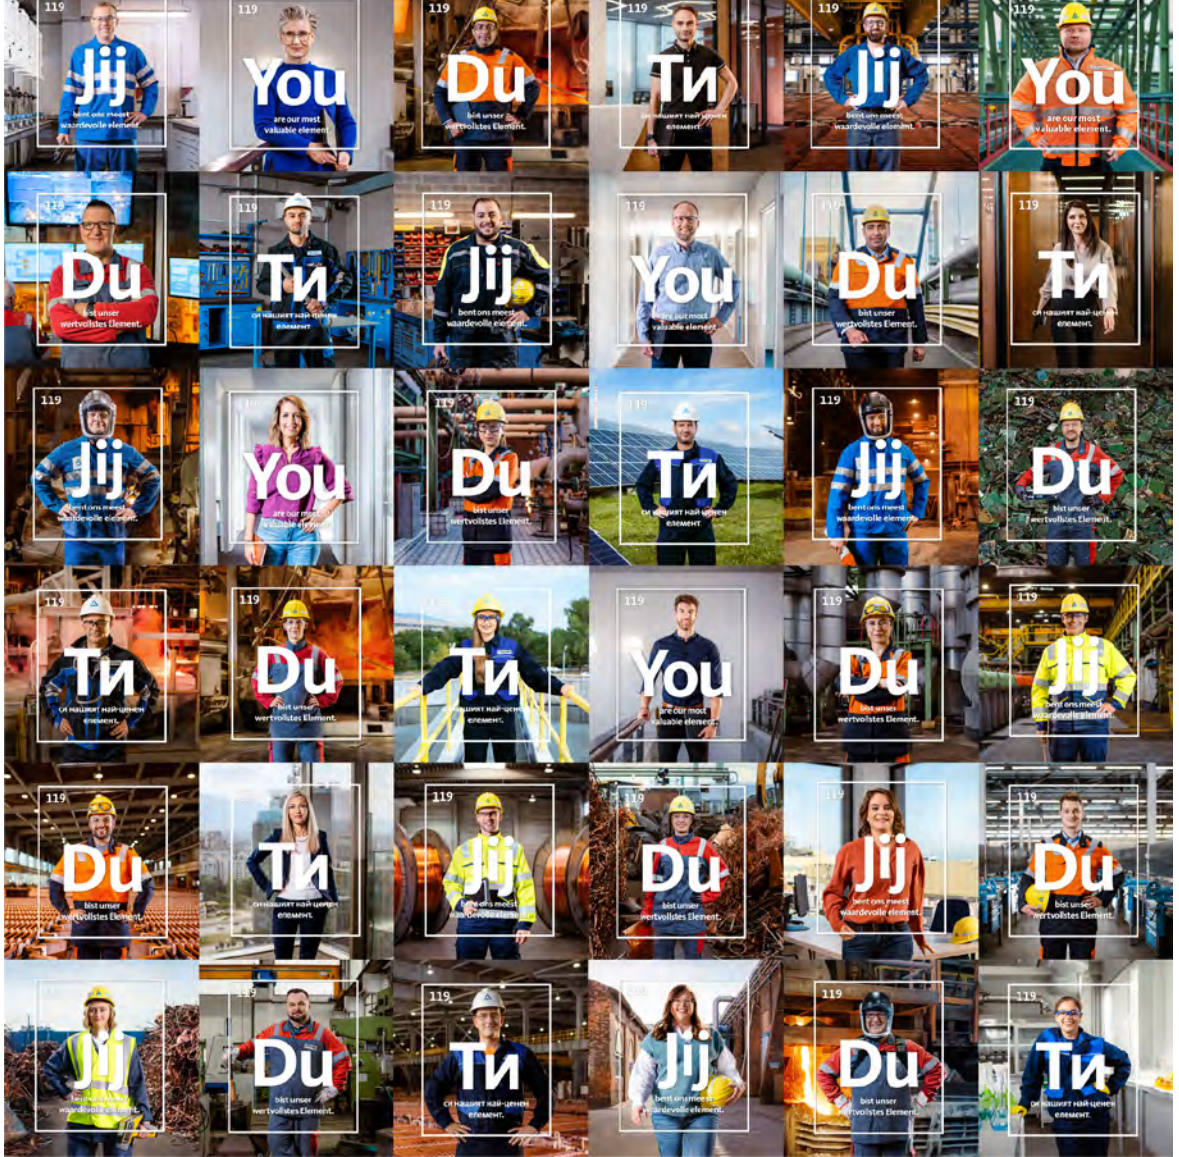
119
Jij
bent ons meest waardevolle element.

119
You
are our most valuable element.

119
Du
bist unser wertvollstes Element.

119
Ти
си нашият най-ценен елемент.

119
Jij
bent ons meest waardevolle element.

119
You
are our most valuable element.

119
Du
bist unser wertvollstes Element.

119
Ти
си нашият най-ценен елемент.

119
Jij
bent ons meest waardevolle element.

119
You
are our most valuable element.

119
Du
bist unser wertvollstes Element.

119
Ти
си нашият най-ценен елемент.

119
Jij
bent ons meest waardevolle element.

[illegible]
You
are our most valuable element.

119
Du
bist unser wertvollstes Element.

119
Ти
си нашият най-ценен елемент.

119
Jij
bent ons meest waardevolle element.

119
Du
bist unser wertvollstes Element.

119
Ти
си нашият най-ценен елемент.

119
Du
bist unser wertvollstes Element.

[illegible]
Ти
си нашият най-ценен елемент.

119
You
are our most valuable element.

119
Du
bist unser wertvollstes Element.

119
Jij
bent ons meest waardevolle element.

119
Du
bist unser wertvollstes Element.

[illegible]
Ти
си нашият най-ценен елемент.

119
Jij
bent ons meest waardevolle element.

119
Du
bist unser wertvollstes Element.

119
Jij
bent ons meest waardevolle element.

119
Du
bist unser wertvollstes Element.

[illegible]
Jij
bent ons meest waardevolle element.

119
Du
bist unser wertvollstes Element.

119
Ти
си нашият най-ценен елемент.

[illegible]
Jij
bent ons meest waardevolle element.

119
Du
bist unser wertvollstes Element.

119
Ти
си нашият най-ценен елемент.